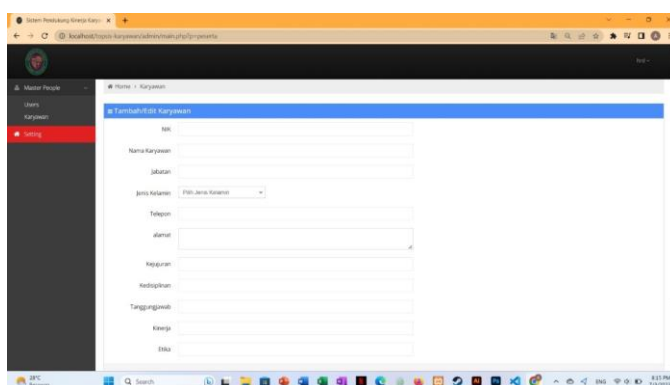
Sistem Pendukung Kinerja Karya ×

localhost/topsis-karyawan/admin/main.php?p=peserta

Tedi

Master People

Users

Karyawan

Setting

Home › Karyawan

Tambah/Edit Karyawan

NIK

Nama Karyawan

Jabatan

Jenis Kelamin

Pilih Jenis Kelamin

Telepon

alamat

Kejujuran

Kedisiplinan

Tanggungjawab

Kinerja

Etika

28°C

Q Search

ENG

8:15 PM